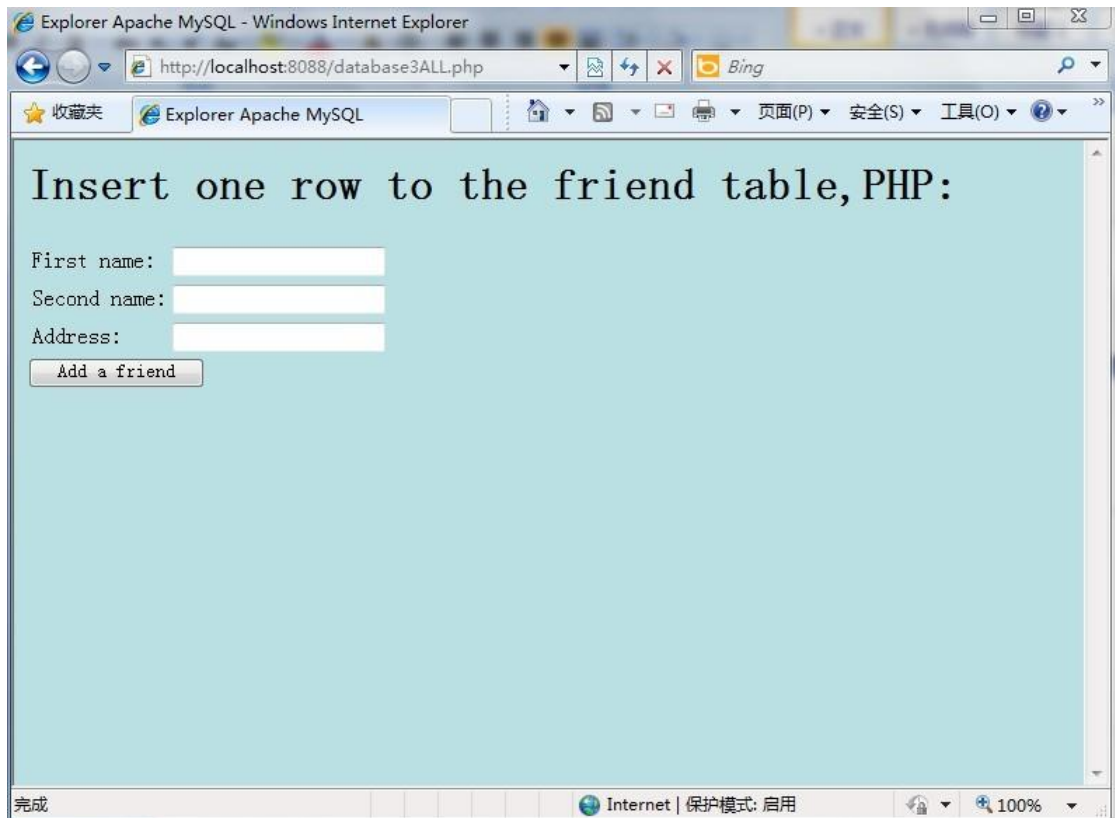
Explorer Apache MySQL - Windows Internet Explorer

http://localhost:8088/database3ALL.php

Bing

收藏夹

Explorer Apache MySQL

页面(P) 安全(S) 工具(O)

Insert one row to the friend table,PHP:

First name:

Second name:

Address:

Add a friend

完成

Internet | 保护模式: 启用

100%